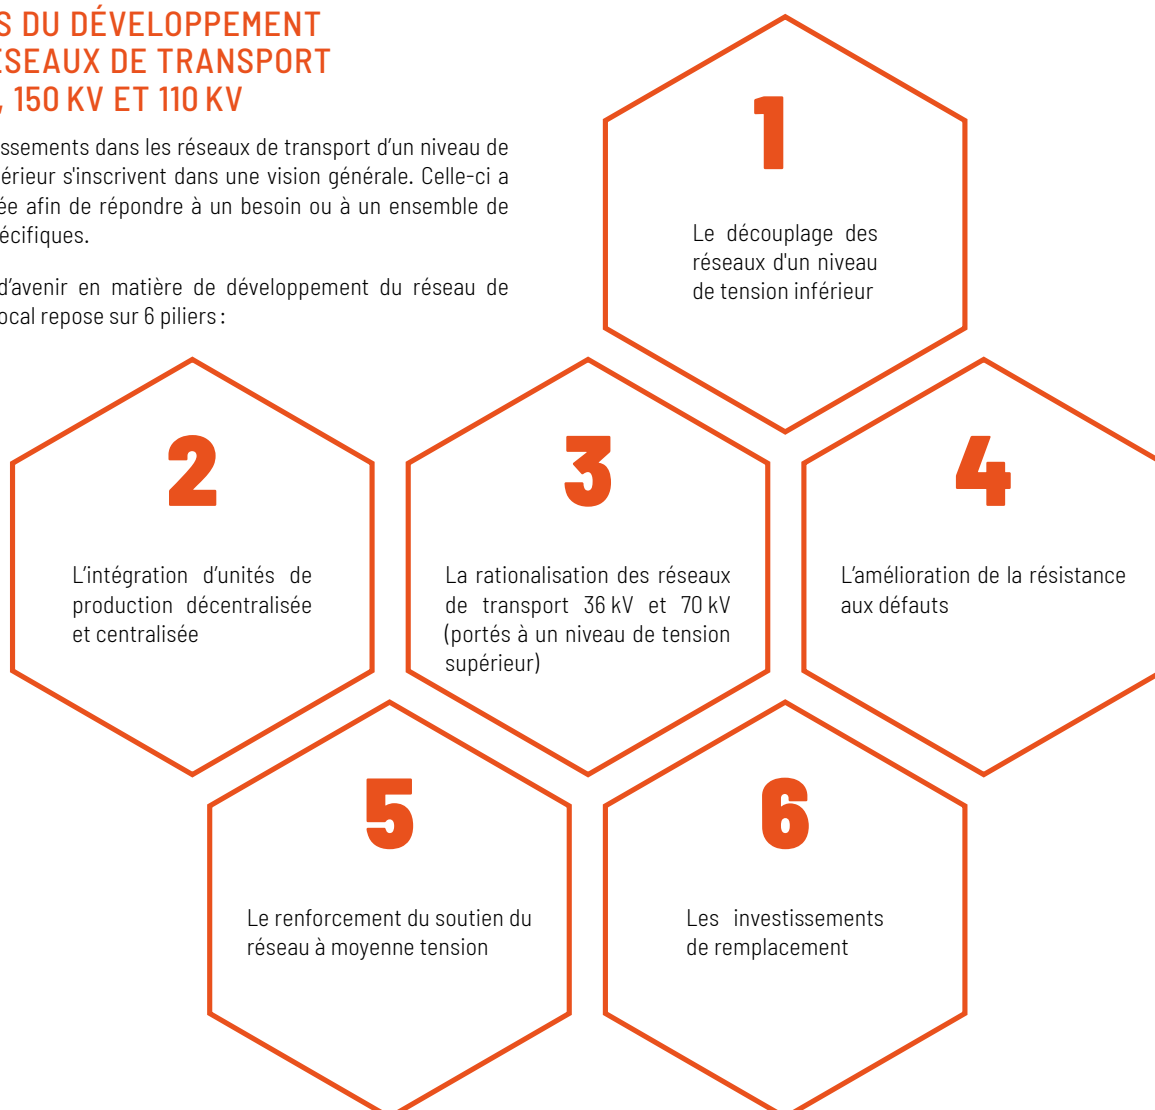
S DU DÉVELOPPEMENT
ÉSEAUX DE TRANSPORT
, 150 KV ET 110 KV

issements dans les réseaux de transport d'un niveau de érieur s'inscrivent dans une vision générale. Celle-ci a ée afin de répondre à un besoin ou à un ensemble de écifiques.

d'avenir en matière de développement du réseau de ocal repose sur 6 piliers :

1

Le découplage des réseaux d'un niveau de tension inférieur

2

L'intégration d'unités de production décentralisée et centralisée

3

La rationalisation des réseaux de transport 36 kV et 70 kV (portés à un niveau de tension supérieur)

4

L'amélioration de la résistance aux défauts

5

Le renforcement du soutien du réseau à moyenne tension

6

Les investissements de remplacement